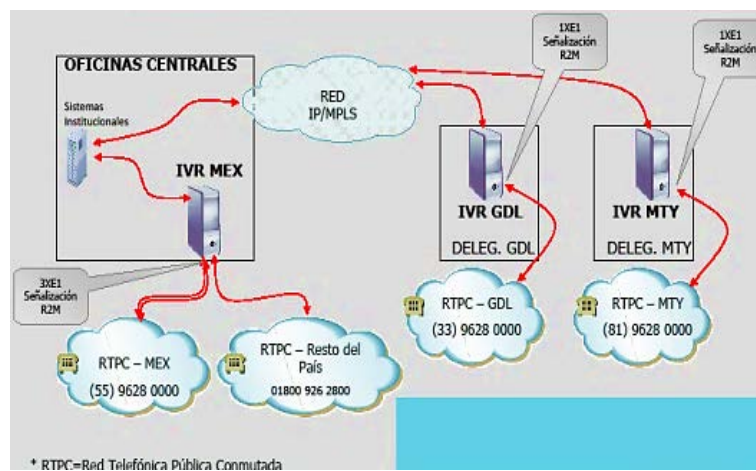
OFICINAS CENTRALES

Sistemas Institucionales

RED IP/MPLS

1XE1 Señalización R2M

1XE1 Señalización R2M

IVR MEX

IVR GDL

DELEG. GDL

IVR MTY

DELEG. MTY

3XE1 Señalización R2M

RTPC – GDL (33) 9628 0000

RTPC – MTY (81) 9628 0000

RTPC – MEX (55) 9628 0000

RTPC – Resto del País 01800 926 2800

* RTPC=Red Telefónica Pública Conmutada